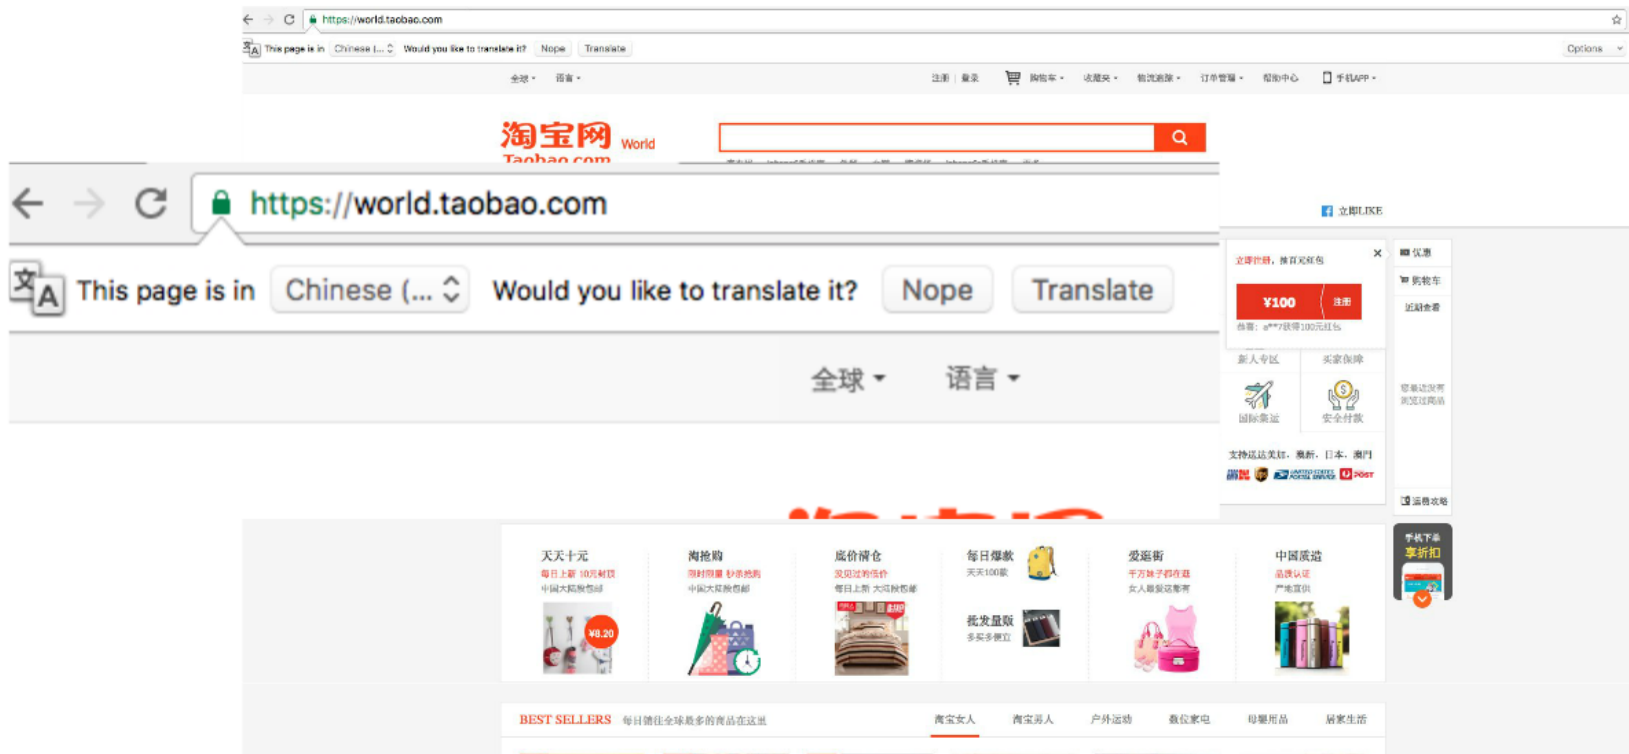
https://world.taobao.com

This page is in Chinese (... Would you like to translate it? Nope Translate Options

全球 语言 注册 | 登录 购物车 收藏夹 物流追踪 订单管理 帮助中心 手机APP

淘宝网 World
Taobao.com

https://world.taobao.com

This page is in Chinese (... Would you like to translate it? Nope Translate

全球 语言

立即LIKE

立即注册，领百元红包
¥100 注册
恭喜：a**7获得100元红包
新人专区 买家保障
国际集运 安全付款
支持运送美国，澳新，日本，澳门

优惠
购物车
近期查看
您最近没有浏览过商品
运费攻略

手机下单 享折扣

天天十元
每日上新 10元封顶
中国大陆包邮

淘抢购
限时限量 秒杀抢购
中国大陆包邮

底价清仓
发现过的低价
每日上新 大陆包邮

每日爆款
天天100款

批发量贩
多买多便宜

爱逛街
千万妹子都在逛
女人最爱逛那里

中国质造
品质认证
产地直供

¥8.20

BEST SELLERS 每日精选全球最多的商品在这里 淘宝女人 淘宝男人 户外运动 数位家电 母婴用品 居家生活